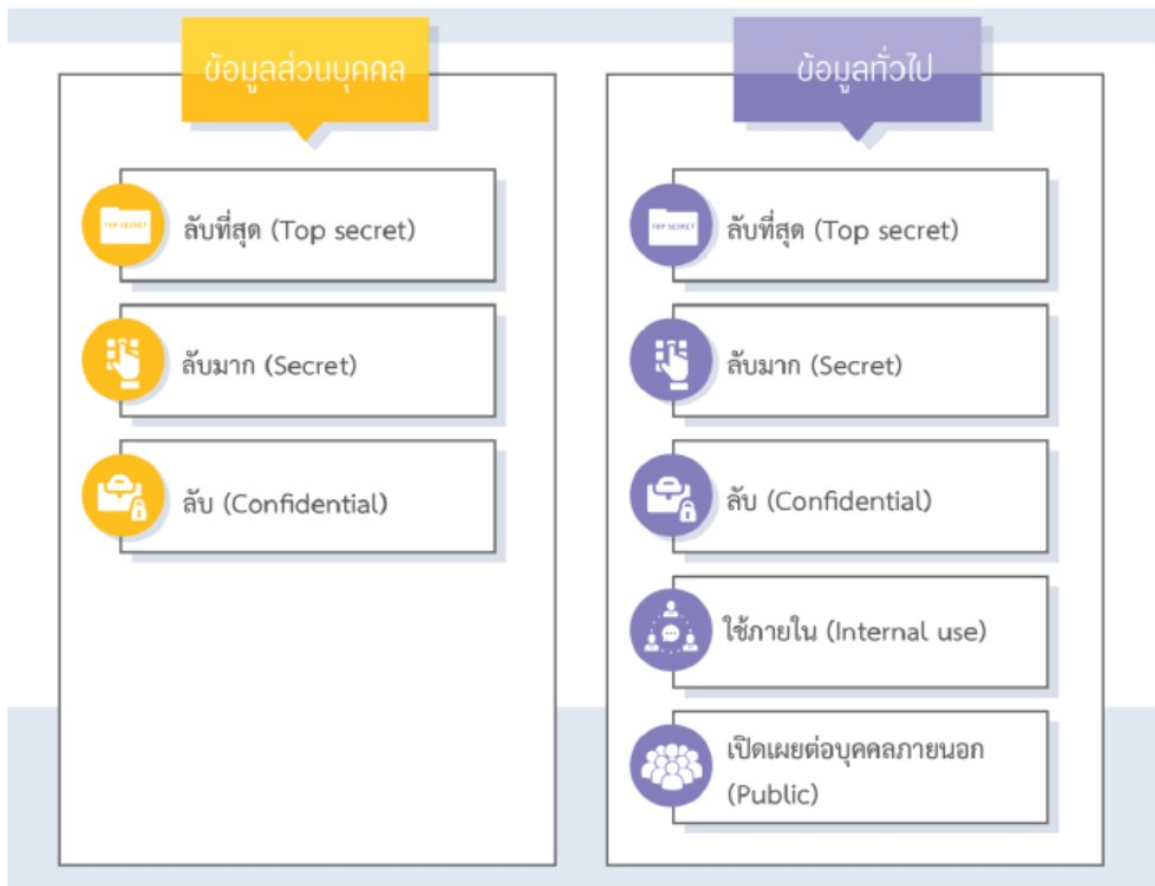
ข้อมูลส่วนบุคคล

TOP SECRET
ลับที่สุด (Top secret)

ลับมาก (Secret)

ลับ (Confidential)

ข้อมูลทั่วไป

TOP SECRET
ลับที่สุด (Top secret)

ลับมาก (Secret)

ลับ (Confidential)

ใช้ภายใน (Internal use)

เปิดเผยต่อบุคคลภายนอก (Public)